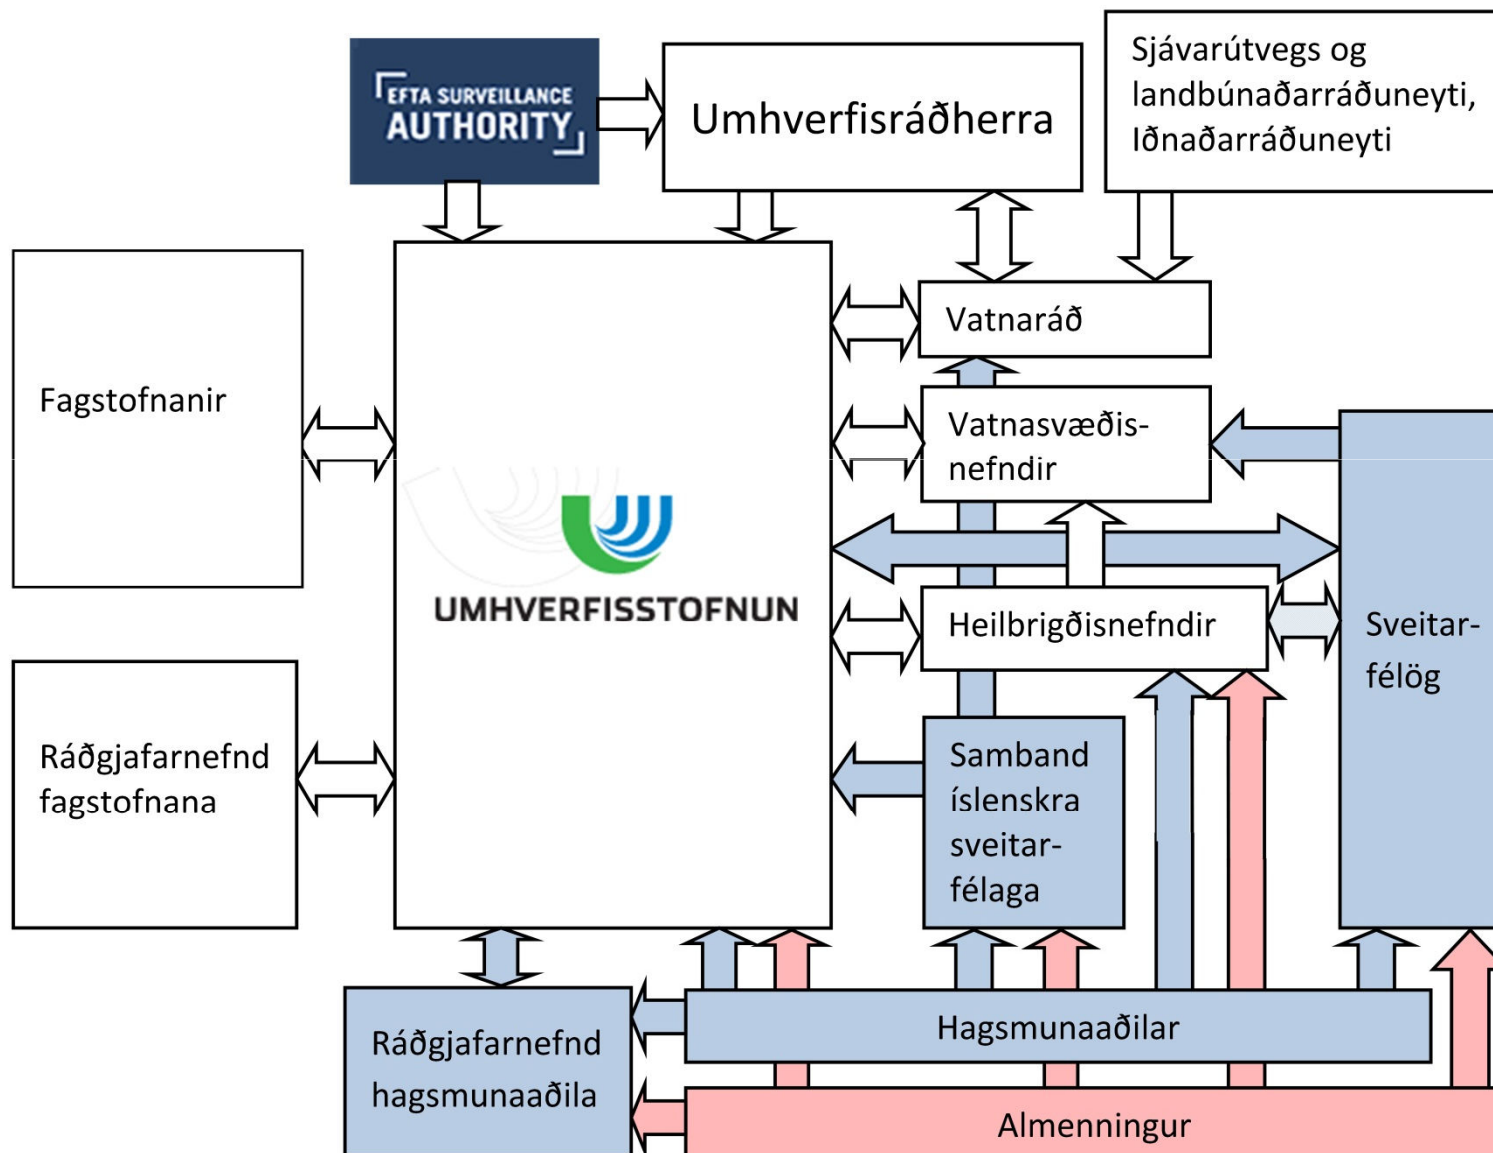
EFTA SURVEILLANCE AUTHORITY

Umhverfisráðherra

Sjávarútvegs og landbúnaðarráðuneyti, Iðnaðarráðuneyti

Vatnaráð

Fagstofnanir

Vatnasvæðisnefndir

UMHVERFISSTOFNUN

Heilbrigðisnefndir

Sveitarfélög

Ráðgjafarnefnd fagstofnana

Samband íslenskra sveitarfélaga

Hagsmunaaðilar

Ráðgjafarnefnd hagsmunaaðila

Almenningur